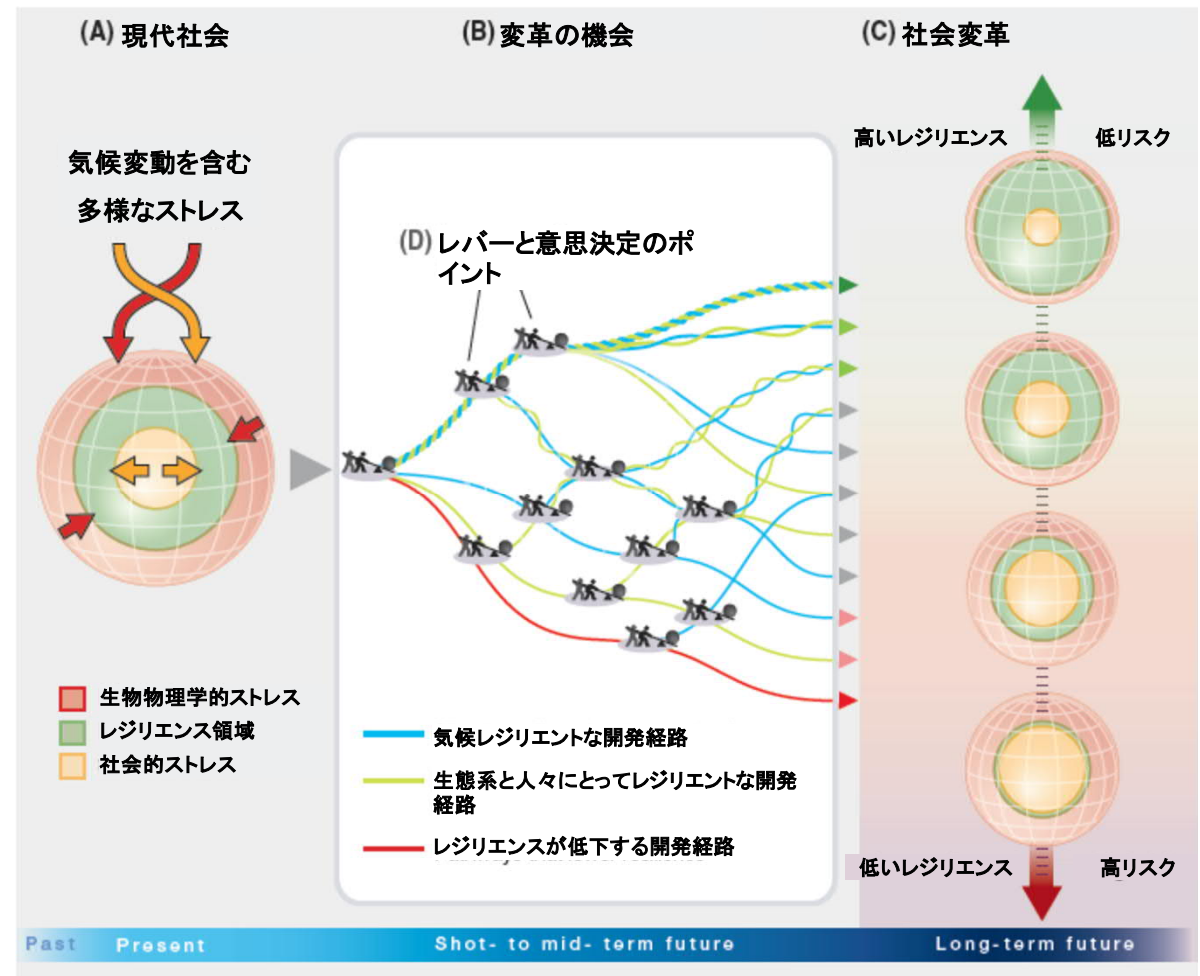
(A) 現代社会

(B) 変革の機会

(C) 社会変革

気候変動を含む
多様なストレス

(D) レバーと意思決定のポイント

高いレジリエンス

低リスク

生物物理学的ストレス
レジリエンス領域
社会的ストレス

気候レジリエントな開発経路

生態系と人々にとってレジリエントな開発経路

レジリエンスが低下する開発経路

低いレジリエンス

高リスク

Past Present Shot- to mid- term future Long-term future